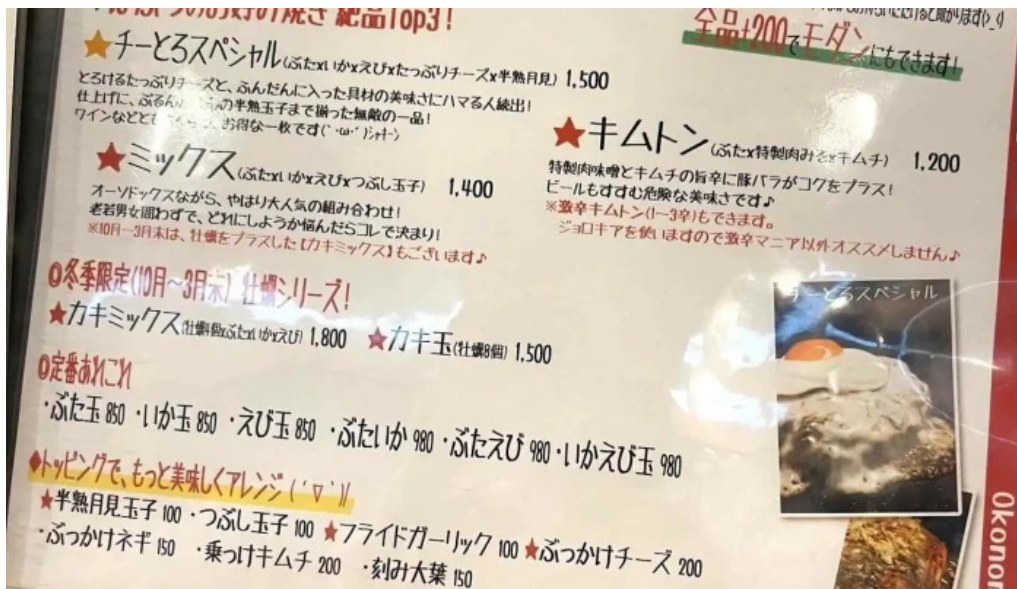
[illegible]お好み焼き 絶品Top3!

全品+200でモダン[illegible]にもできます!

★チーとろスペシャル(ぶたxいかxえびxたっぷりチーズx半熟月見) 1,500
とろけるたっぷりチーズと、ふんだんに入った具材の美味さにハマる人続出!
仕上げに、ぷるん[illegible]の半熟玉子まで揃った無敵の一品!
ワインなどと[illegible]お得な一枚です( ・ω・)ジャーン

★キムトン(ぶたx特製肉みそxキムチ) 1,200
特製肉味噌とキムチの旨辛に豚バラがコクをプラス!
ビールもすすむ危険な美味さです♪
※激辛キムトン(1~3辛)もできます。
ジョロキアを使いますので激辛マニア以外オススメしません♪

★ミックス(ぶたxいかxえびxつぶし玉子) 1,400
オーソドックスながら、やはり大人気の組み合わせ!
老若男女問わずで、どれにしようか悩んだらコレで決まり!
※10月~3月末は、牡蠣をプラスした【カキミックス】もございます♪

◎冬季限定(10月~3月末)牡蠣シリーズ!
★カキミックス(牡蠣4個xぶたxいかxえび) 1,800 ★カキ玉(牡蠣8個) 1,500

◎定番あれこれ
・ぶた玉 850 ・いか玉 850 ・えび玉 850 ・ぶたいか 980 ・ぶたえび 980 ・いかえび玉 980

◆トッピングで、もっと美味しくアレンジ(゜▽゜)ノ
★半熟月見玉子 100 ・つぶし玉子 100 ★フライドガーリック 100 ★ぶっかけチーズ 200
・ぶっかけネギ 150 ・乗っけキムチ 200 ・刻み大葉 150

チーとろスペシャル

Okonom